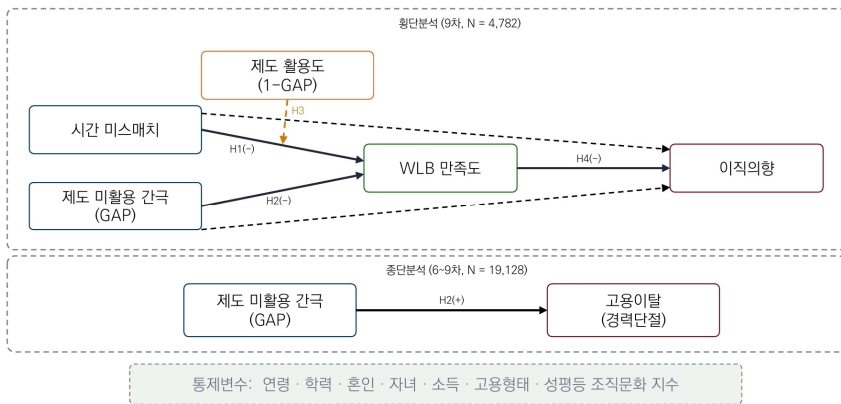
횡단분석 (9차, N = 4,782)

제도 활용도
(1-GAP)

H3

시간 미스매치

H1(−)

WLB 만족도

H4(−)

이직의향

제도 미활용 간극
(GAP)

H2(−)

종단분석 (6~9차, N = 19,128)

제도 미활용 간극
(GAP)

H2(+)

고용이탈
(경력단절)

통제변수: 연령 · 학력 · 혼인 · 자녀 · 소득 · 고용형태 · 성평등 조직문화 지수